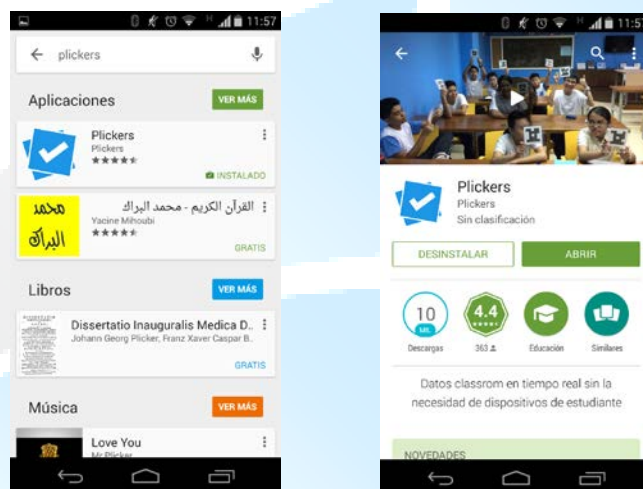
H 11:57

plickers

Aplicaciones

VER MÁS

Plickers

Plickers

INSTALADO

القرآن الكريم - محمد البراك

Yacine Mihoubi

محمد البراك

GRATIS

Libros

VER MÁS

Dissertatio Inauguralis Medica D..

Johann Georg Plicker, Franz Xaver Caspar B..

GRATIS

Música

VER MÁS

Love You

Mr Plicker

H 11:57

Plickers

Plickers

Sin clasificación

DESINSTALAR

ABRIR

10 MIL

Descargas

4.4

363

Educación

Similares

Datos classrom en tiempo real sin la necesidad de dispositivos de estudiante

NOVEDADES